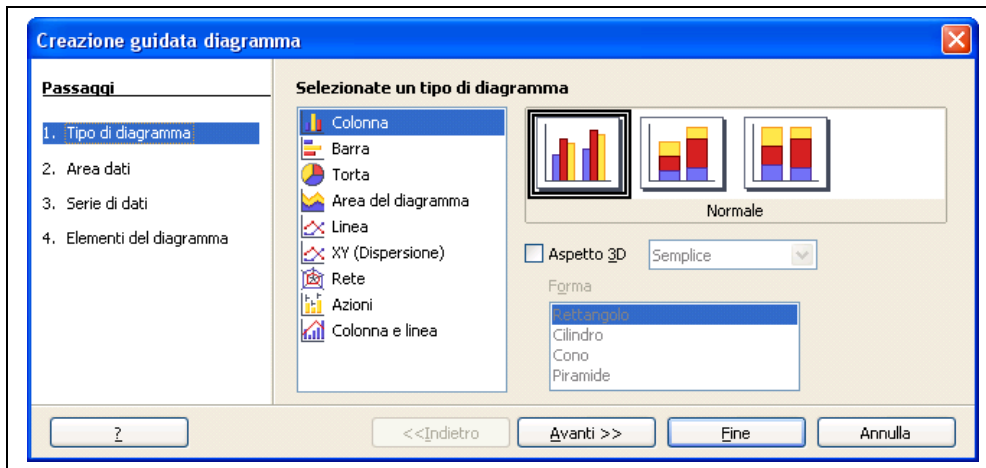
Creazione guidata diagramma

Passaggi
1. Tipo di diagramma
2. Area dati
3. Serie di dati
4. Elementi del diagramma

Selezionate un tipo di diagramma
Colonna
Barra
Torta
Area del diagramma
Linea
XY (Dispersione)
Rete
Azioni
Colonna e linea

Normale

Aspetto 3D
Semplice

Forma
Rettangolo
Cilindro
Cono
Piramide

?
<<Indietro
Avanti >>
Fine
Annulla